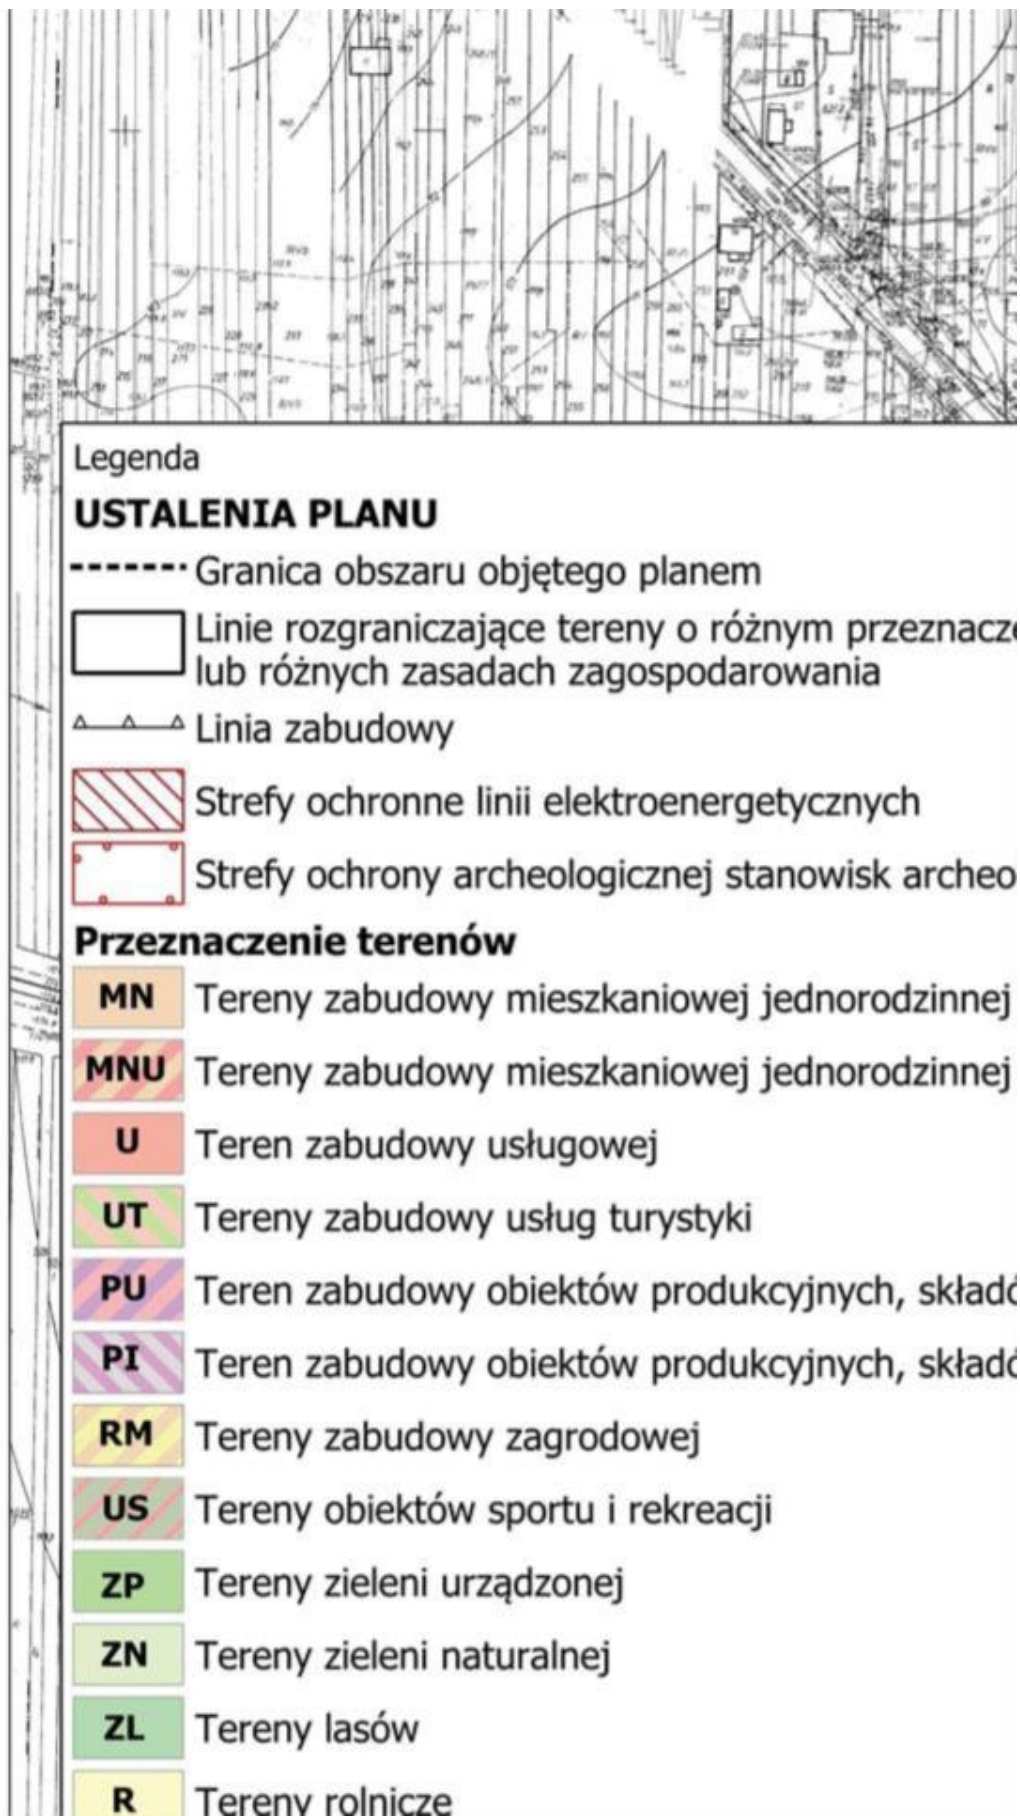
Legenda

USTALENIA PLANU

Granica obszaru objętego planem

Linie rozgraniczające tereny o różnym przeznacz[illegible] lub różnych zasadach zagospodarowania

Linia zabudowy

Strefy ochronne linii elektroenergetycznych

Strefy ochrony archeologicznej stanowisk archeo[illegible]

Przeznaczenie terenów

MN Tereny zabudowy mieszkaniowej jednorodzinnej

MNU Tereny zabudowy mieszkaniowej jednorodzinnej

U Teren zabudowy usługowej

UT Tereny zabudowy usług turystyki

PU Teren zabudowy obiektów produkcyjnych, skład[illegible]

PI Teren zabudowy obiektów produkcyjnych, skład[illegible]

RM Tereny zabudowy zagrodowej

US Tereny obiektów sportu i rekreacji

ZP Tereny zieleni urządzonej

ZN Tereny zieleni naturalnej

ZL Tereny lasów

R Tereny rolnicze